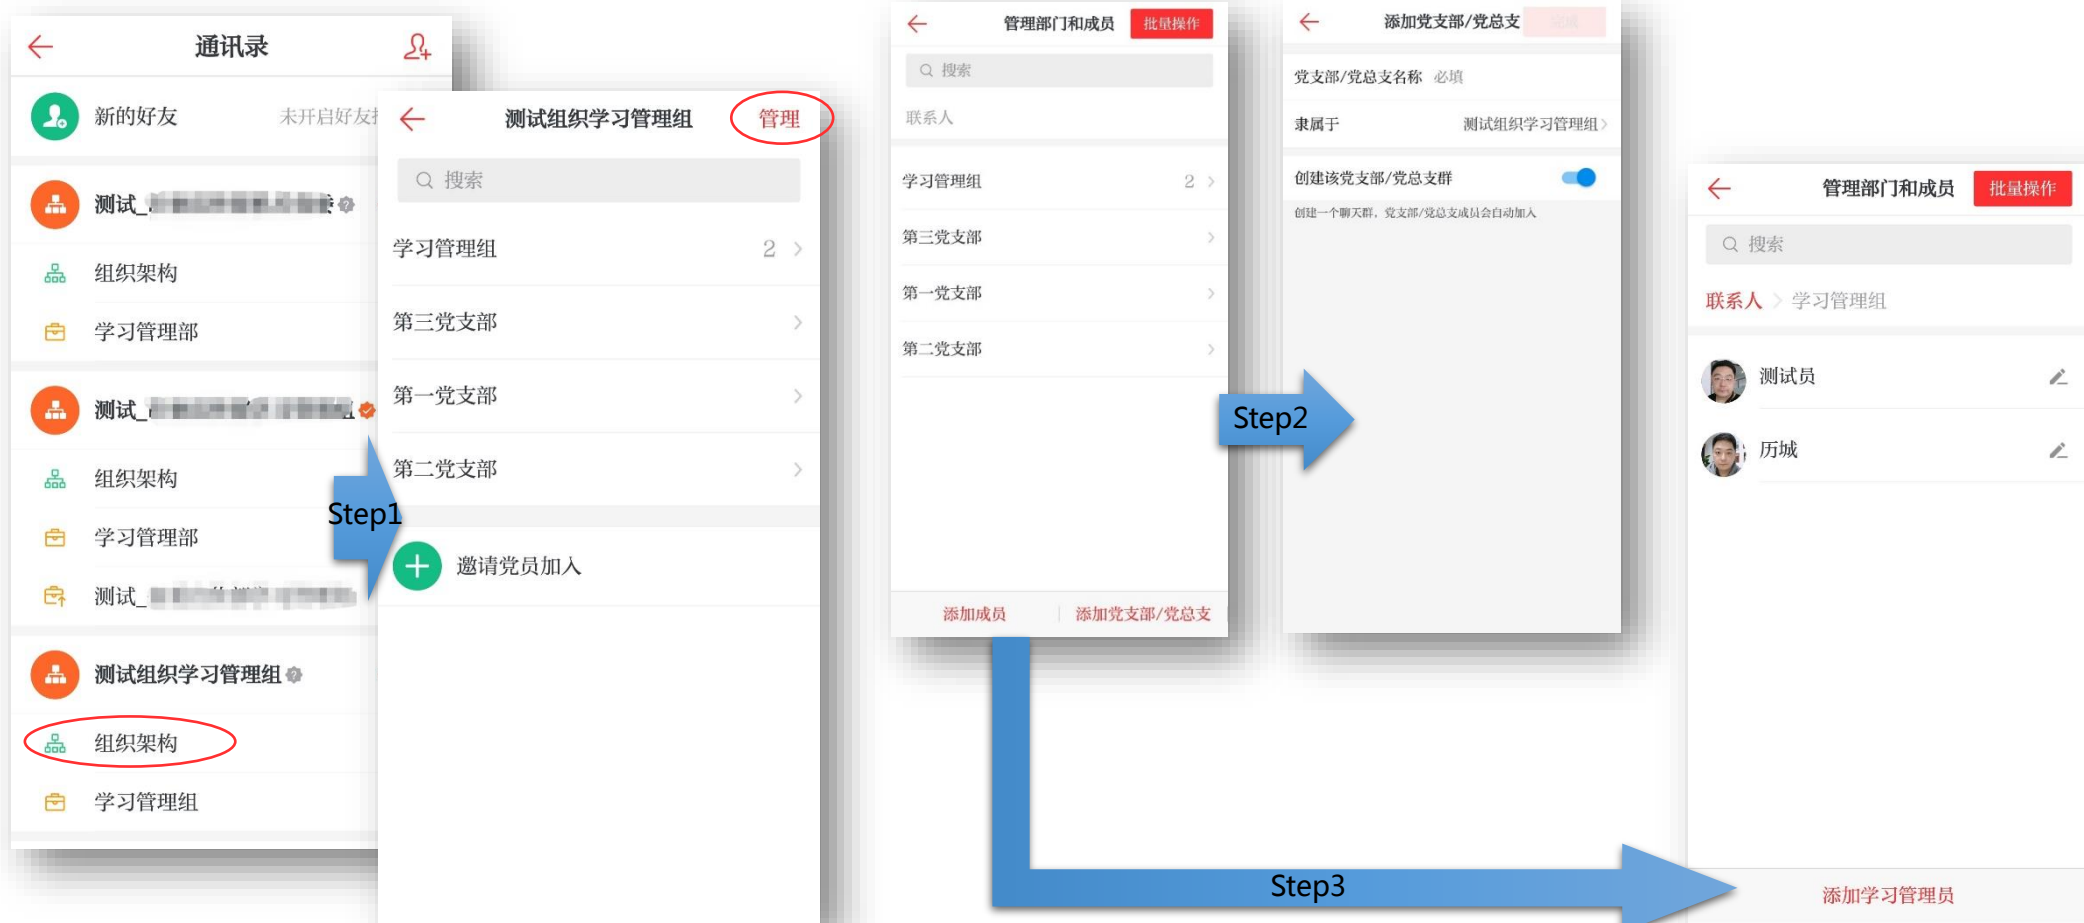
通讯录

新的好友 未开启好友

测试_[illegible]

组织架构

学习管理部

测试_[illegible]

组织架构

学习管理部

测试_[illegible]

测试组织学习管理组

组织架构

学习管理组

测试组织学习管理组 管理

搜索

学习管理组 2

第三党支部

第一党支部

第二党支部

邀请党员加入

Step1

管理部门和成员 批量操作

搜索

联系人

学习管理组 2

第三党支部

第一党支部

第二党支部

添加成员 添加党支部/党总支

Step2

添加党支部/党总支 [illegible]

党支部/党总支名称 必填

隶属于 测试组织学习管理组

创建该党支部/党总支群

创建一个聊天群，党支部/党总支成员会自动加入

管理部门和成员 批量操作

搜索

联系人 > 学习管理组

测试员

历城

Step3

添加学习管理员